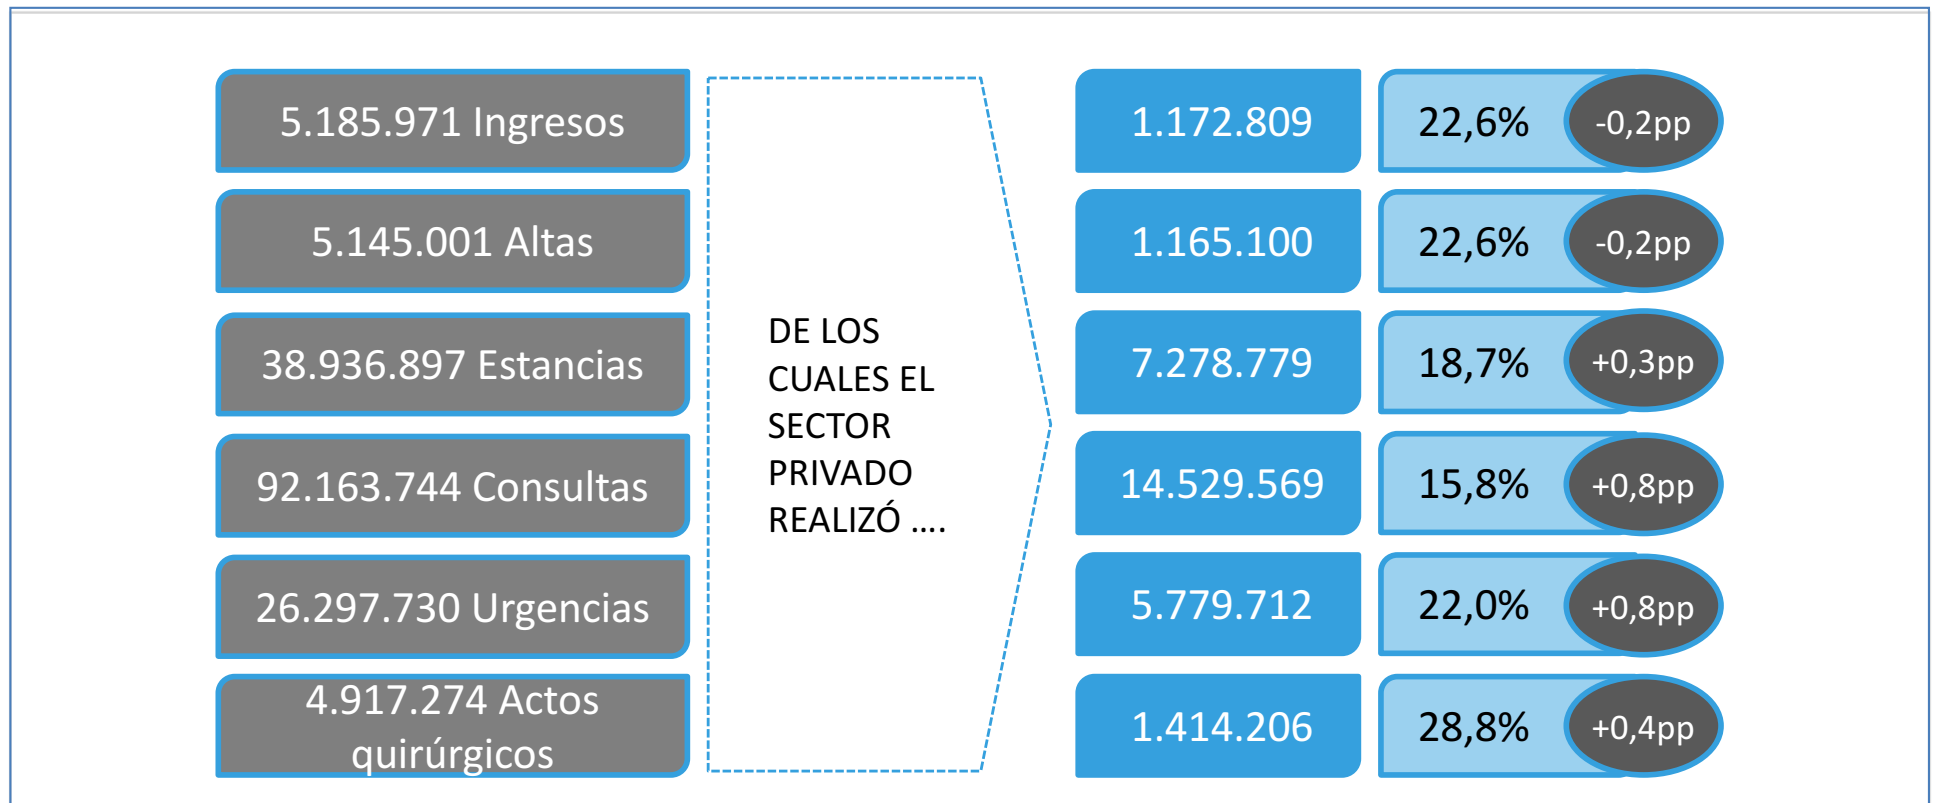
5.185.971 Ingresos

5.145.001 Altas

38.936.897 Estancias

92.163.744 Consultas

26.297.730 Urgencias

4.917.274 Actos quirúrgicos

DE LOS CUALES EL SECTOR PRIVADO REALIZÓ ….

1.172.809

22,6%

-0,2pp

1.165.100

22,6%

-0,2pp

7.278.779

18,7%

+0,3pp

14.529.569

15,8%

+0,8pp

5.779.712

22,0%

+0,8pp

1.414.206

28,8%

+0,4pp